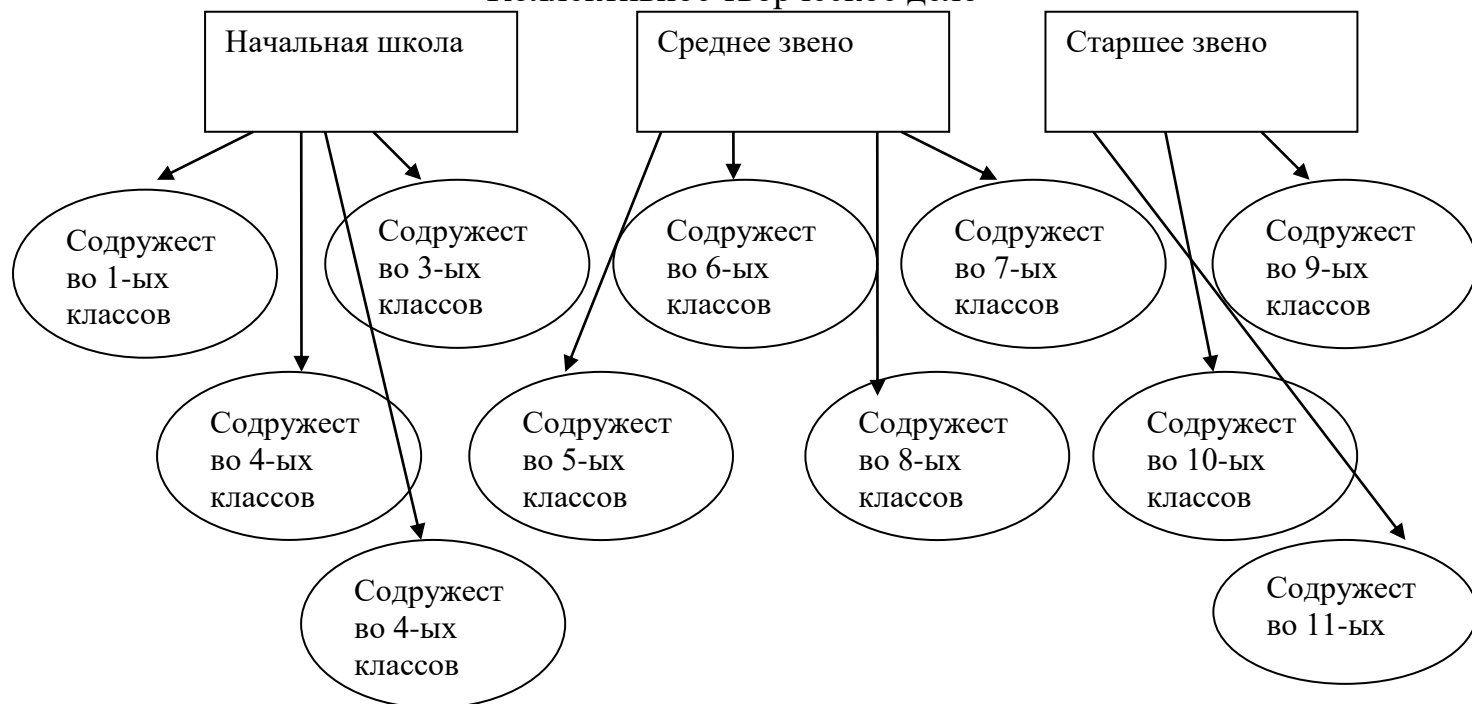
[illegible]

Начальная школа

Среднее звено

Старшее звено

Содружест во 1-ых классов

Содружест во 3-ых классов

Содружест во 6-ых классов

Содружест во 7-ых классов

Содружест во 9-ых классов

Содружест во 4-ых классов

Содружест во 5-ых классов

Содружест во 8-ых классов

Содружест во 10-ых классов

Содружест во 4-ых классов

Содружест во 11-ых